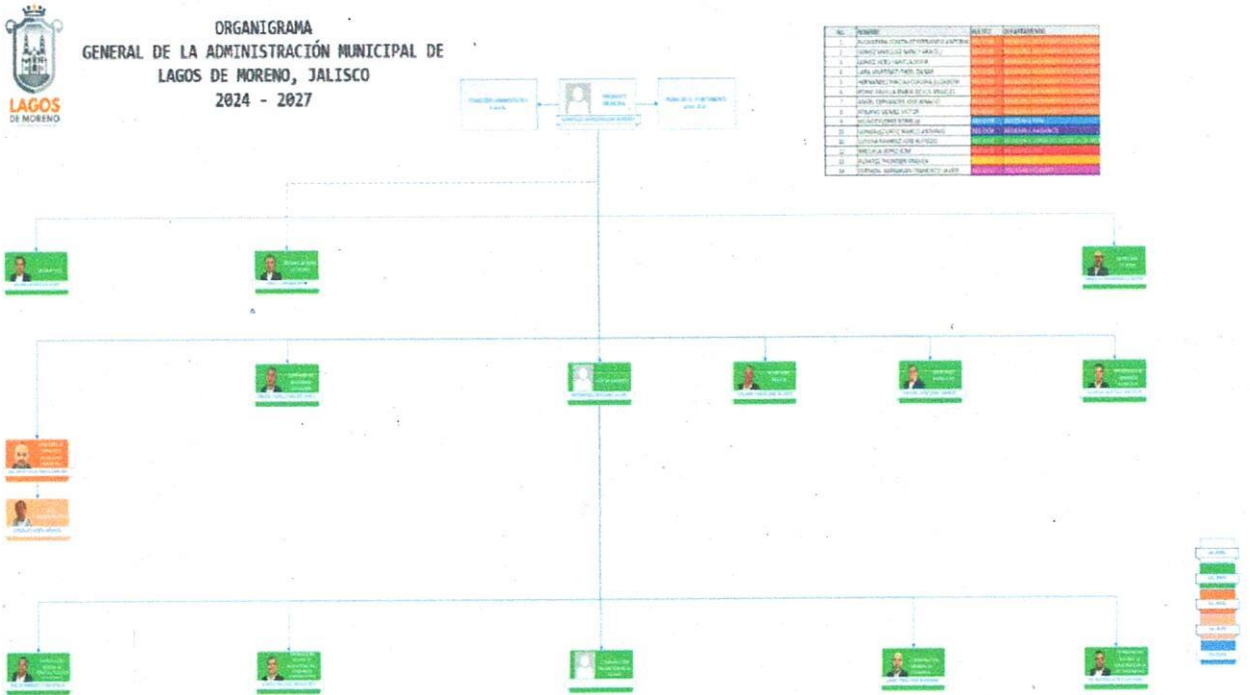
LAGOS
DE MORENO

ORGANIGRAMA
GENERAL DE LA ADMINISTRACIÓN MUNICIPAL DE
LAGOS DE MORENO, JALISCO
2024 - 2027

PRESIDENTE MUNICIPAL

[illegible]

| NO. | NOMBRE | PUESTO | DEPARTAMENTO |
|---|---|---|---|
| 1 | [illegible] | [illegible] | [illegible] |
| 2 | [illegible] | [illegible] | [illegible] |
| 3 | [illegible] | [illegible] | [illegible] |
| 4 | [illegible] | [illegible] | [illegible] |
| 5 | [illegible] | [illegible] | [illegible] |
| 6 | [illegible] | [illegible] | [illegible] |
| 7 | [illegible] | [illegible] | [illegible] |
| 8 | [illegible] | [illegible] | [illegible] |
| 9 | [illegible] | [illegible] | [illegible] |
| 10 | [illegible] | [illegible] | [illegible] |
| 11 | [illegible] | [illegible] | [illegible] |
| 12 | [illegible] | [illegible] | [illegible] |
| 13 | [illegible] | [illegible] | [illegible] |
| 14 | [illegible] | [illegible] | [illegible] |